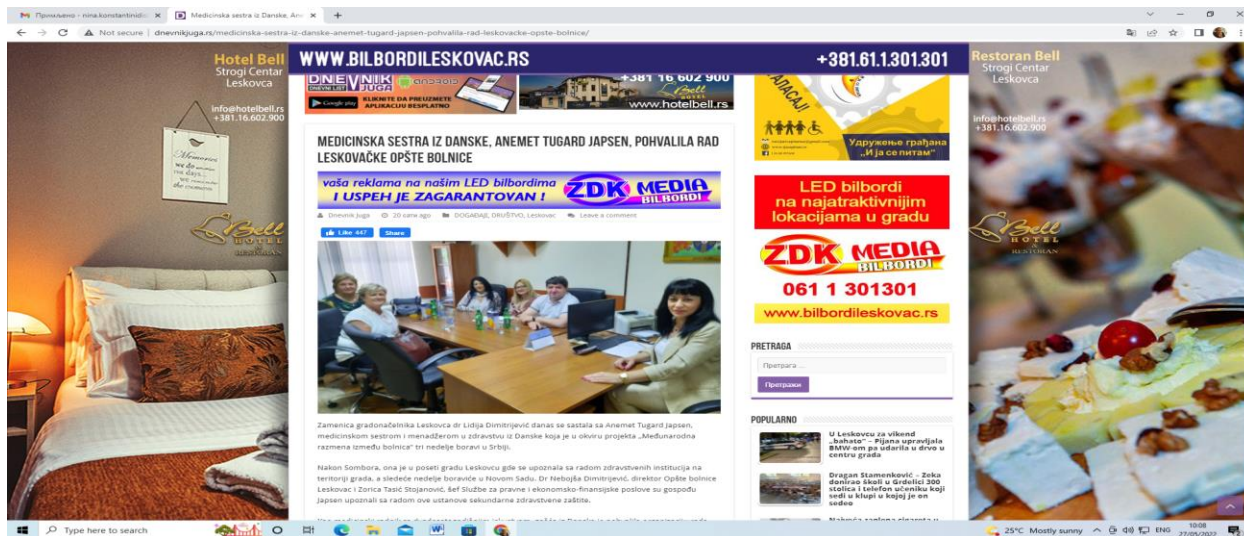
Примљено - nina.konstantinidi × Medicinska sestra iz Danske, Ane ×

Not secure | dnevnikjuga.rs/medicinska-sestra-iz-danske-anemet-tugard-japsen-pohvalila-rad-leskovacke-opste-bolnice/

Hotel Bell
Strogi Centar
Leskovca
info@hotelbell.rs
+381.16.602.900

WWW.BILBORDILESKOVAC.RS +381.61.1.301.301

Restoran Bell
Strogi Centar
Leskovca
info@hotelbell.rs
+381.16.602.900

DNEVNIK JUGA
KLIKNITE DA PREUZMETE APLIKACIJU BESPLATNO
+381 16 602 900
www.hotelbell.rs

Удружење грађана „И ја се питам"

MEDICINSKA SESTRA IZ DANSKE, ANEMET TUGARD JAPSEN, POHVALILA RAD LESKOVAČKE OPŠTE BOLNICE

vaša reklama na našim LED bilbordima I USPEH JE ZAGARANTOVAN ! ZDK MEDIA BILBORDI

Dnevnik Juga 20 sata ago DOGAĐAJI, DRUŠTVO, Leskovac Leave a comment

Like 447 Share

LED bilbordi na najatraktivnijim lokacijama u gradu
ZDK MEDIA BILBORDI
061 1 301301
www.bilbordileskovac.rs

PRETRAGA
Претрага ...
Претражи

POPULARNO
U Leskovcu za vikend „bahato" – Pijana upravljala BMW-om pa udarila u drvo u centru grada
Dragan Stamenković – Zeka donirao školi u Grdelici 300 stolica i telefon učeniku koji sedi u klupi u kojoj je on sedeo

Zamenica gradonačelnika Leskovca dr Lidija Dimitrijević danas se sastala sa Anemet Tugard Japsen, medicinskom sestrom i menadžerom u zdravstvu iz Danske koja je u okviru projekta „Međunarodna razmena između bolnica" tri nedelje boravi u Srbiji.

Nakon Sombora, ona je u poseti gradu Leskovcu gde se upoznala sa radom zdravstvenih institucija na teritoriji grada, a sledeće nedelje boraviće u Novom Sadu. Dr Nebojša Dimitrijević, direktor Opšte bolnice Leskovac i Zorica Tasić Stojanović, šef Službe za pravne i ekonomsko-finansijske poslove su gospođu Japsen upoznali sa radom ove ustanove sekundarne zdravstvene zaštite.

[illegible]

Type here to search
25°C Mostly sunny ENG 10:08 27/05/2022